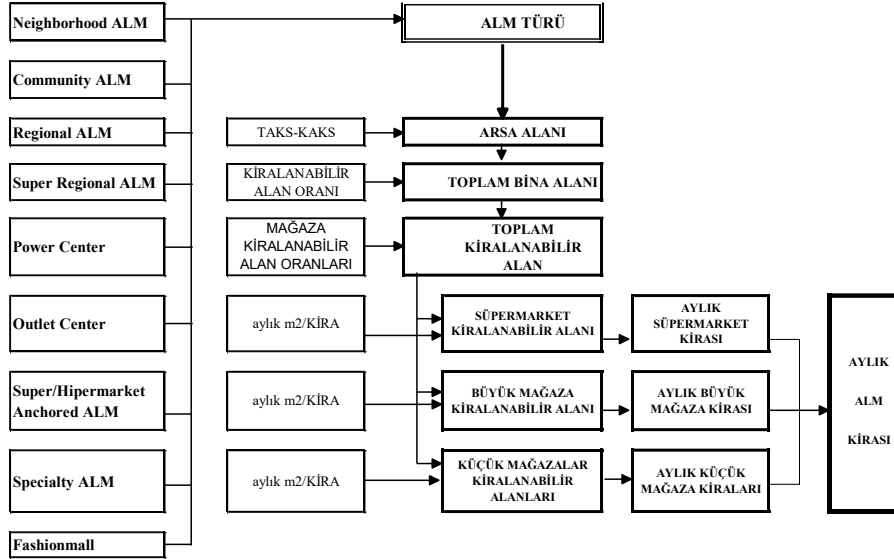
Neighborhood ALM

Community ALM

Regional ALM

Super Regional ALM

Power Center

Outlet Center

Super/Hipermarket Anchored ALM

Specialty ALM

Fashionmall

ALM TÜRÜ

TAKS-KAKS

ARSA ALANI

KİRALANABİLİR ALAN ORANI

TOPLAM BİNA ALANI

MAĞAZA KİRALANABİLİR ALAN ORANLARI

TOPLAM KİRALANABİLİR ALAN

aylık m2/KİRA

SÜPERMARKET KİRALANABİLİR ALANI

AYLIK SÜPERMARKET KİRASI

aylık m2/KİRA

BÜYÜK MAĞAZA KİRALANABİLİR ALANI

AYLIK BÜYÜK MAĞAZA KİRASI

aylık m2/KİRA

KÜÇÜK MAĞAZALAR KİRALANABİLİR ALANLARI

AYLIK KÜÇÜK MAĞAZA KİRALARI

AYLIK ALM KİRASI